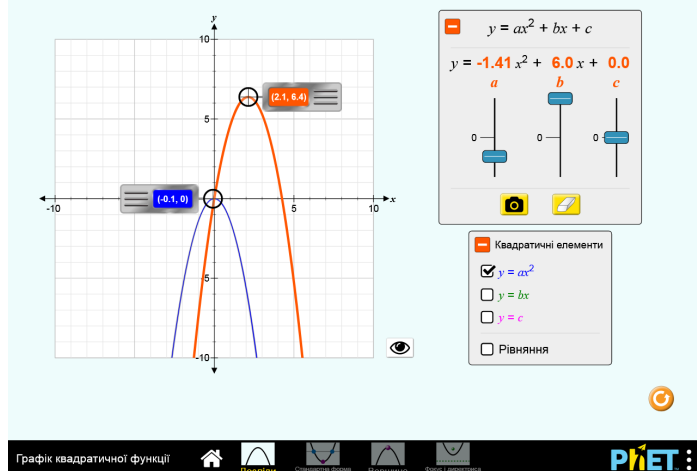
y
10
5
-5
-10
-10
5
10
x
(2.1, 6.4)
(-0.1, 0)

$y = ax^2 + bx + c$

$y =$ -1.41 $x^2 +$ 6.0 $x +$ 0.0

a
b
c
0
0
0

Квадратичні елементи
$y = ax^2$
$y = bx$
$y = c$
Рівняння

Графік квадратичної функції
Дослідж
Стандартна форма
Вершина
Фокус і директриса
PhET